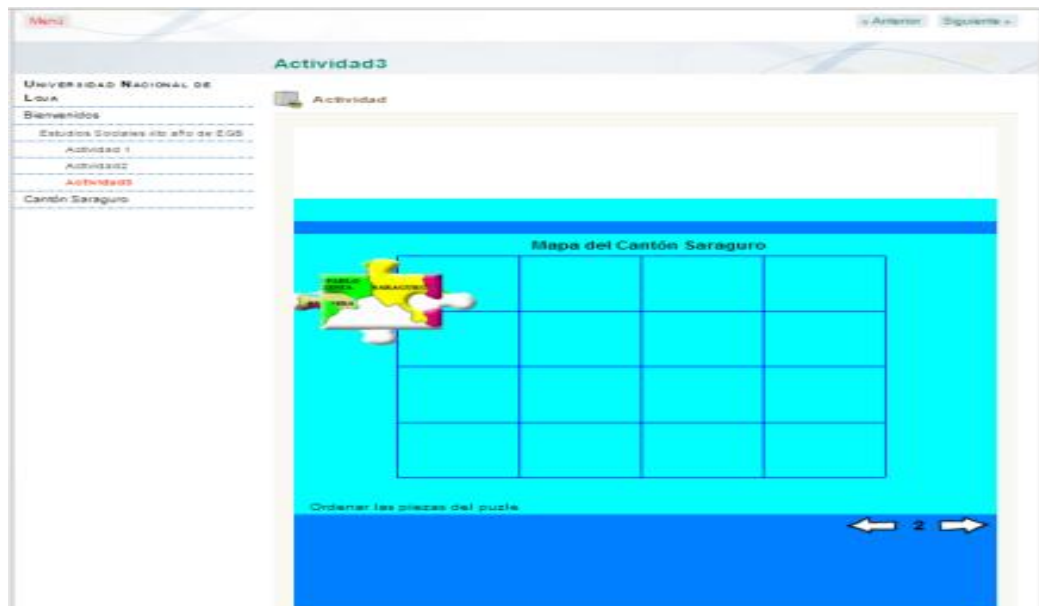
Menú

« Anterior Siguiente »

Actividad3

Universidad Nacional de Loja

Bienvenidos

Estudios Sociales 6to año de EGB

Actividad 1

Actividad2

Actividad3

Cantón Saraguro

Actividad

Mapa del Cantón Saraguro

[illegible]

SARAGURO

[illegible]

Ordenar las piezas del puzle

2